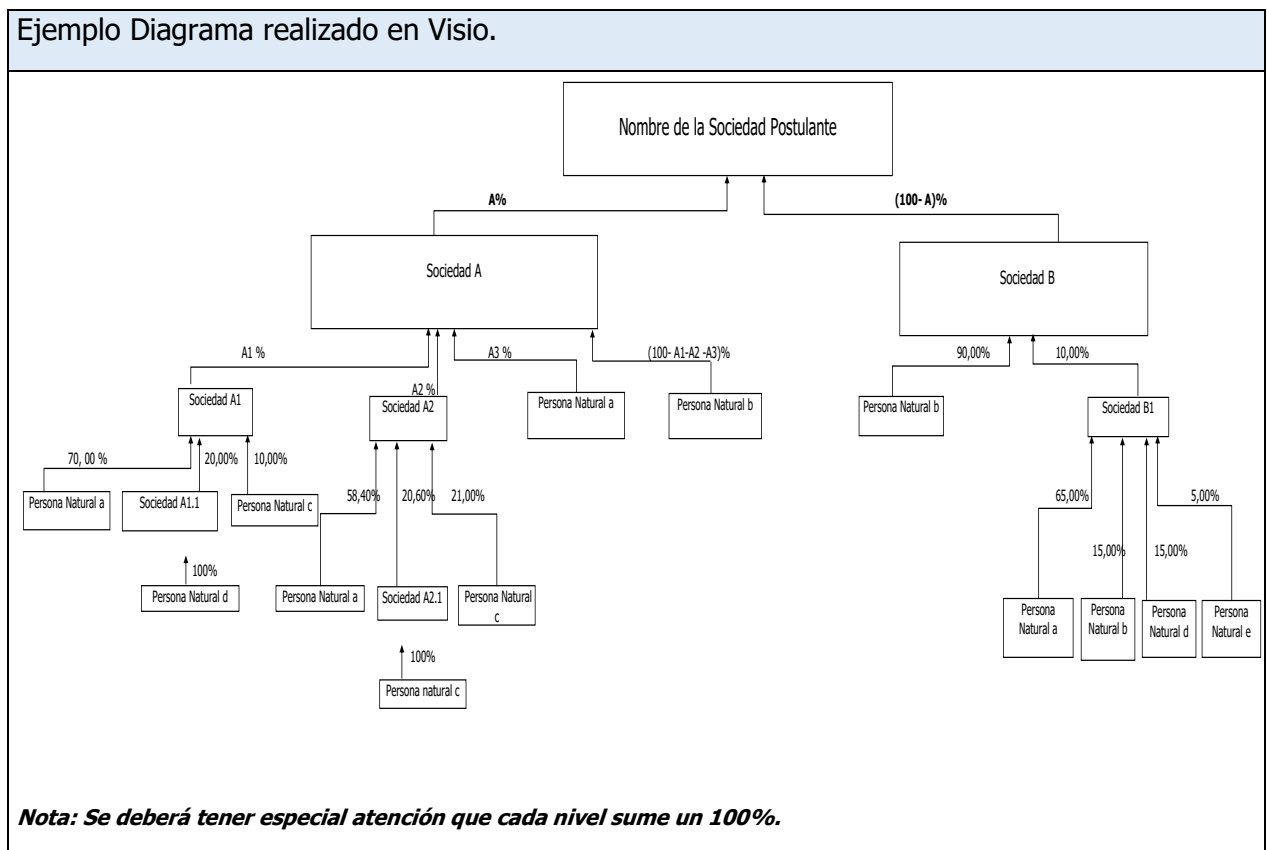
Ejemplo Diagrama realizado en Visio.

Nombre de la Sociedad Postulante

A%

(100- A)%

Sociedad A

Sociedad B

A1 %

A2 %

A3 %

(100- A1-A2 -A3)%

90,00%

10,00%

Sociedad A1

Sociedad A2

Persona Natural a

Persona Natural b

Persona Natural b

Sociedad B1

70, 00 %

20,00%

10,00%

Persona Natural a

Sociedad A1.1

Persona Natural c

58,40%

20,60%

21,00%

65,00%

5,00%

15,00%

15,00%

100%

Persona Natural d

Persona Natural a

Sociedad A2.1

Persona Natural c

Persona Natural a

Persona Natural b

Persona Natural d

Persona Natural e

100%

Persona natural c

Nota: Se deberá tener especial atención que cada nivel sume un 100%.